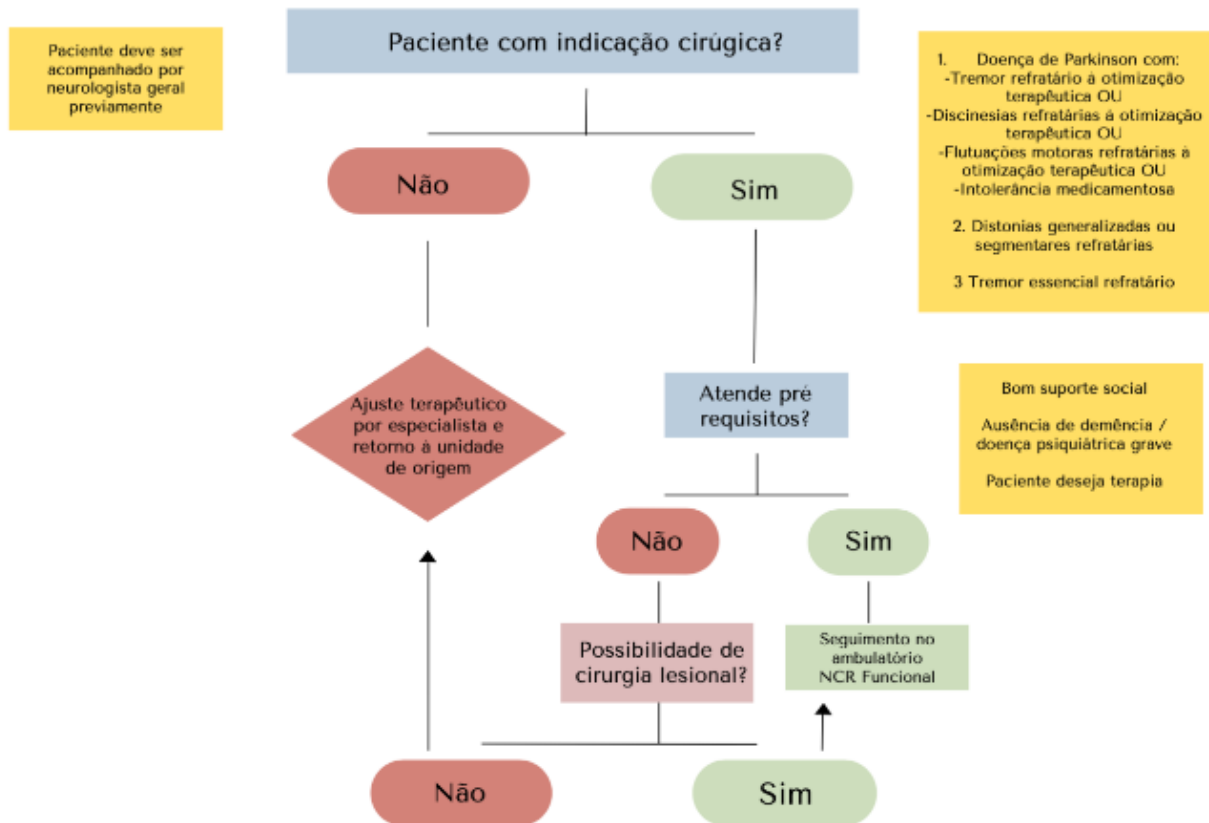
Paciente deve ser acompanhado por neurologista geral previamente

Paciente com indicação cirúgica?

1. Doença de Parkinson com:
-Tremor refratário à otimização terapêutica OU
-Discinesias refratárias à otimização terapêutica OU
-Flutuações motoras refratárias à otimização terapêutica OU
-Intolerância medicamentosa

2. Distonias generalizadas ou segmentares refratárias

3 Tremor essencial refratário

Não

Sim

Ajuste terapêutico por especialista e retorno à unidade de origem

Atende pré requisitos?

Bom suporte social

Ausência de demência / doença psiquiátrica grave

Paciente deseja terapia

Não

Sim

Possibilidade de cirurgia lesional?

Seguimento no ambulatório NCR Funcional

Não

Sim